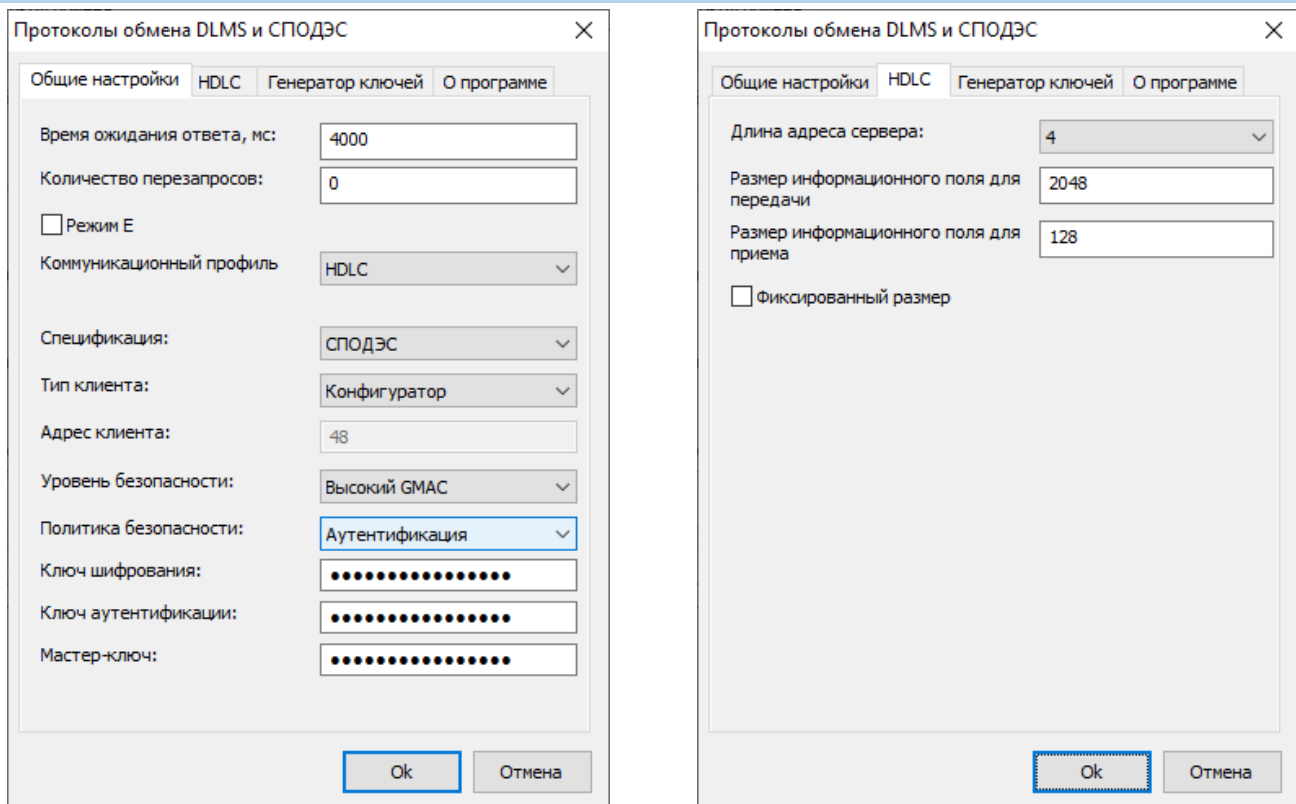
Протоколы обмена DLMS и СПОДЭС ×

Общие настройки | HDLC | Генератор ключей | О программе

Время ожидания ответа, мс: 4000

Количество перезапросов: 0

Режим Е

Коммуникационный профиль HDLC

Спецификация: СПОДЭС

Тип клиента: Конфигуратор

Адрес клиента: 48

Уровень безопасности: Высокий GMAC

Политика безопасности: Аутентификация

Ключ шифрования: ••••••••••••••••

Ключ аутентификации: ••••••••••••••••

Мастер-ключ: ••••••••••••••••

Ok Отмена

Протоколы обмена DLMS и СПОДЭС ×

Общие настройки | HDLC | Генератор ключей | О программе

Длина адреса сервера: 4

Размер информационного поля для передачи 2048

Размер информационного поля для приема 128

Фиксированный размер

Ok Отмена